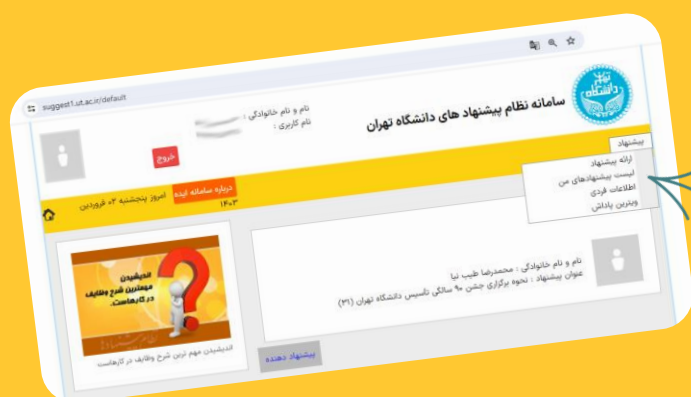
suggest1.ut.ac.ir/default

سامانه نظام پیشنهاد های دانشگاه تهران

نام و نام خانوادگی :
نام کاربری :

خروج

پیشنهاد
ارائه پیشنهاد
لیست پیشنهادهای من
اطلاعات فردی
برترین پاداش

درباره سامانه ایده
امروز پنجشنبه ۰۲ فروردین
۱۴۰۳

نام و نام خانوادگی : محمدرضا طیب نیا
عنوان پیشنهاد : نحوه برگزاری جشن ۹۰ سالگی تاسیس دانشگاه تهران (۳۱)

پیشنهاد دهنده

اندیشیدن مهمترین شرح وظایف در کارهاست.

اندیشیدن مهم ترین شرح وظایف در کارهاست.